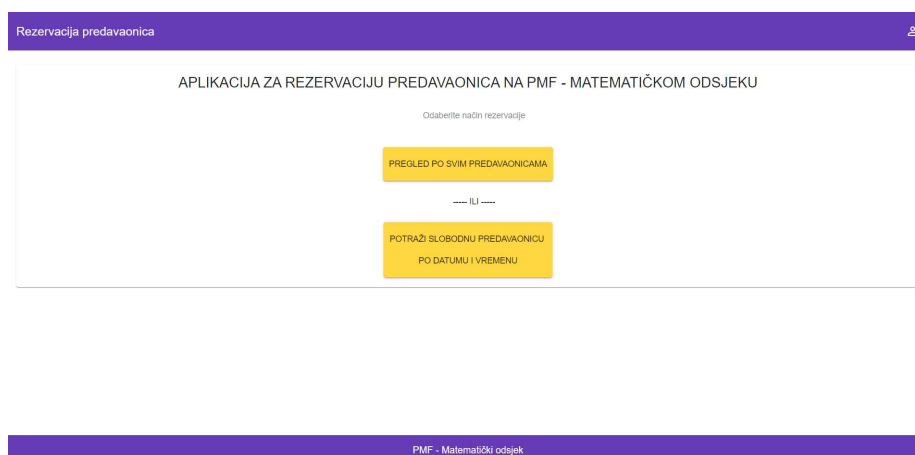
Rezervacija predavaonica

APLIKACIJA ZA REZERVACIJU PREDAVAONICA NA PMF - MATEMATIČKOM ODSJEKU

Odaberite način rezervacije

PREGLED PO SVIM PREDAVAONICAMA

----- ILI -----

POTRAŽI SLOBODNU PREDAVAONICU PO DATUMU I VREMENU

PMF - Matematički odsjek